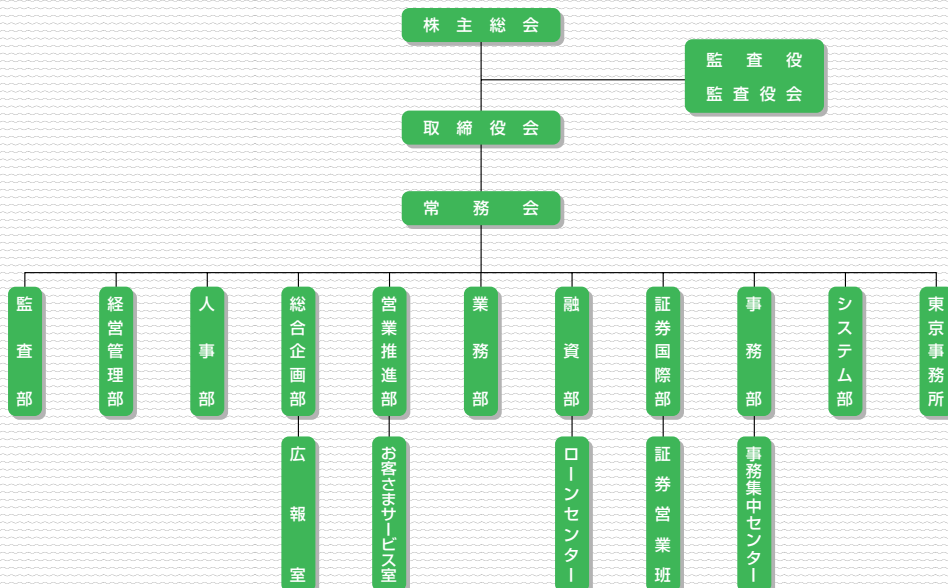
株主総会

監査役
監査役会

取締役会

常務会

監査部

経営管理部

人事部

総合企画部

広報室

営業推進部

お客さまサービス室

業務部

融資部

ローンセンター

証券国際部

証券営業班

事務部

事務集中センター

システム部

東京事務所